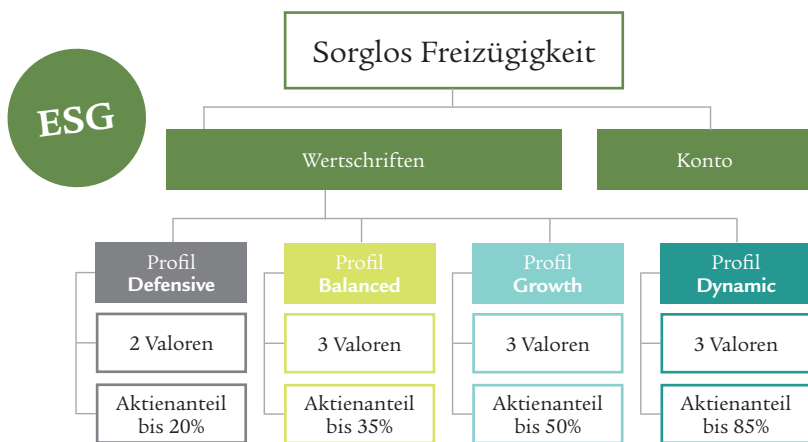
ESG

Sorglos Freizügigkeit

Wertschriften

Konto

Profil
Defensive

2 Valoren

Aktienanteil bis 20%

Profil
Balanced

3 Valoren

Aktienanteil bis 35%

Profil
Growth

3 Valoren

Aktienanteil bis 50%

Profil
Dynamic

3 Valoren

Aktienanteil bis 85%